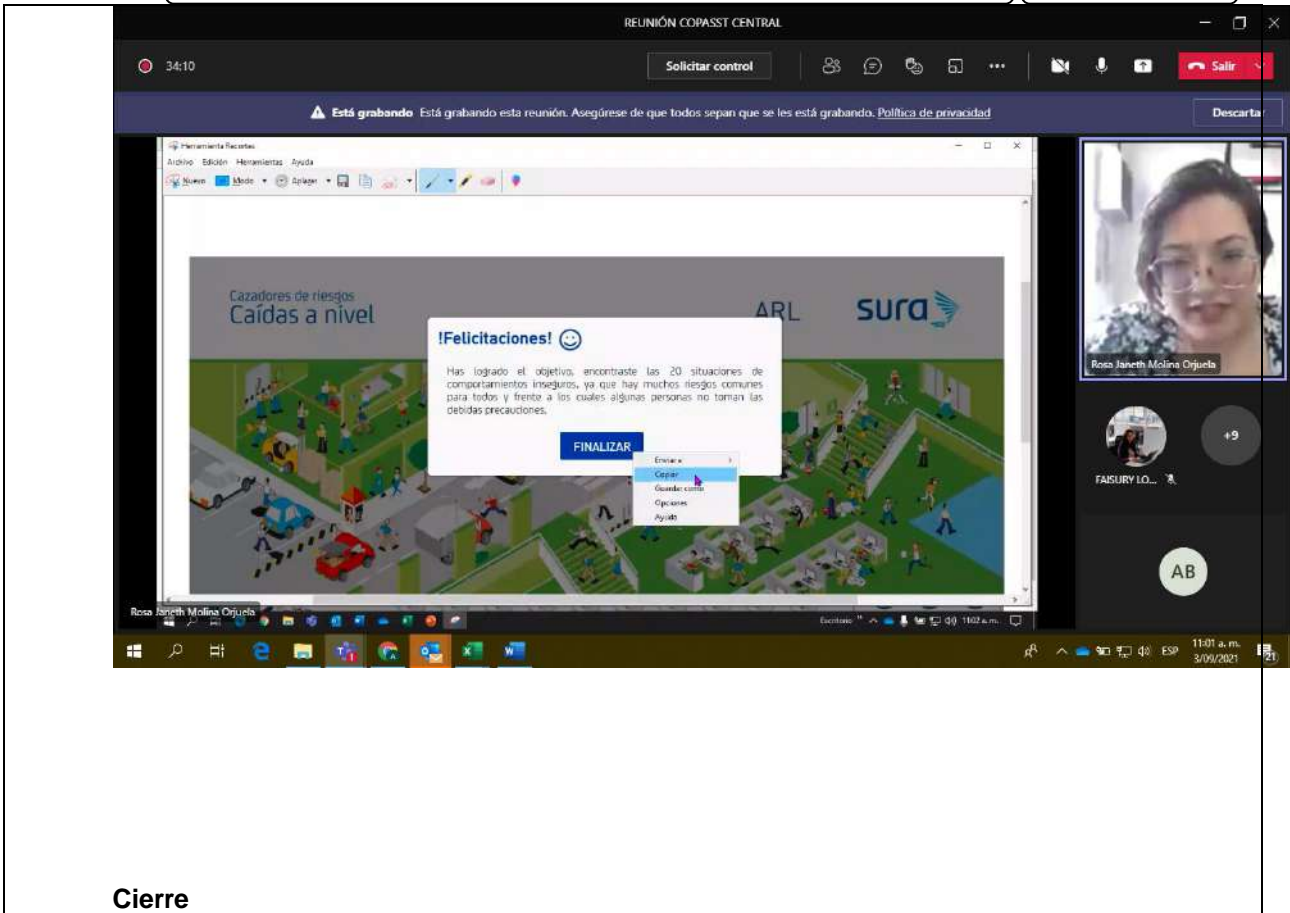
REUNIÓN COPASST CENTRAL

34:10

Solicitar control

Salir

Está grabando Está grabando esta reunión. Asegúrese de que todos sepan que se les está grabando. Política de privacidad

Descartar

Herramienta Recortes

Archivo Edición Herramientas Ayuda

Nuevo Modo Aplazar

Cazadores de riesgos
Caídas a nivel

ARL sura

!Felicitaciones!

Has logrado el objetivo, encontraste las 20 situaciones de comportamientos inseguros, ya que hay muchos riesgos comunes para todos y frente a los cuales algunas personas no toman las debidas precauciones.

FINALIZAR

Enviar a
Copiar
Guardar como
Opciones
Ayuda

Rosa Janeth Molina Orjuela

FAISURY LO...

+9

AB

Rosa Janeth Molina Orjuela

Escritorio

11:02 a. m.

ESP 11:01 a. m. 3/09/2021

21

Cierre